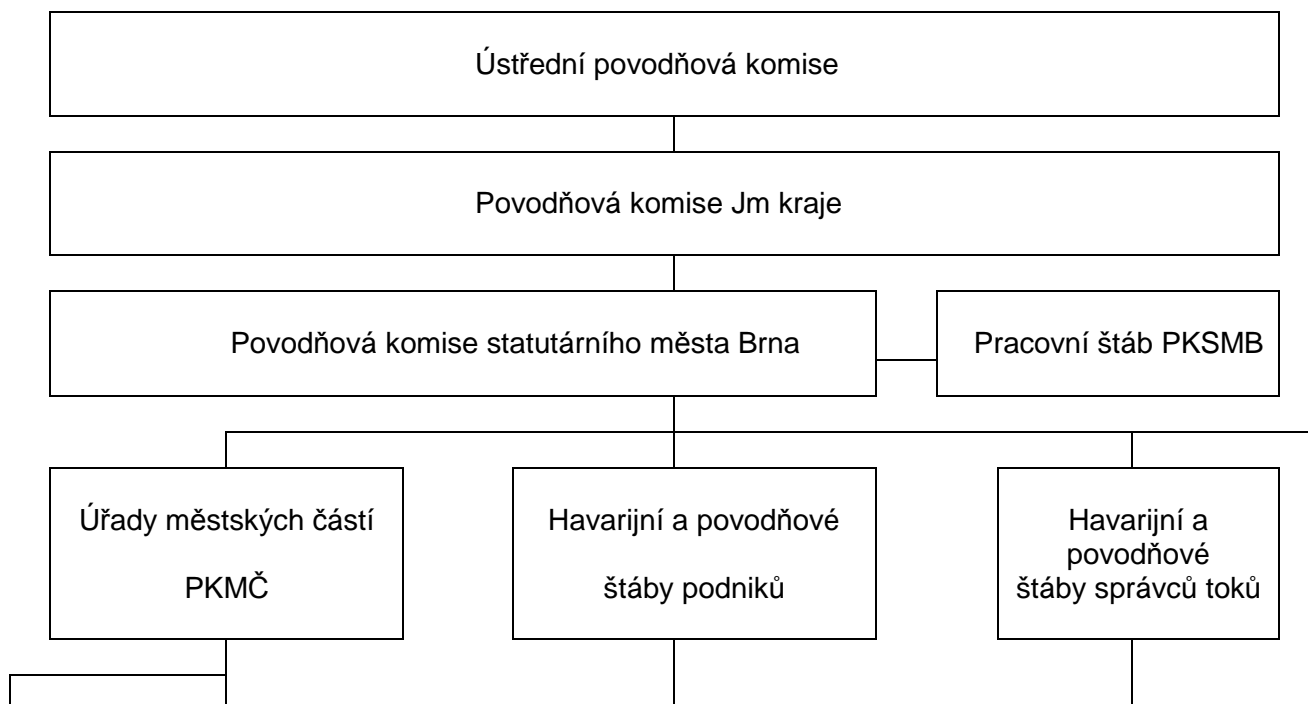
Ústřední povodňová komise

Povodňová komise Jm kraje

Povodňová komise statutárního města Brna

Pracovní štáb PKSMB

Úřady městských částí

PKMČ

Havarijní a povodňové

štáby podniků

Havarijní a povodňové štáby správců toků